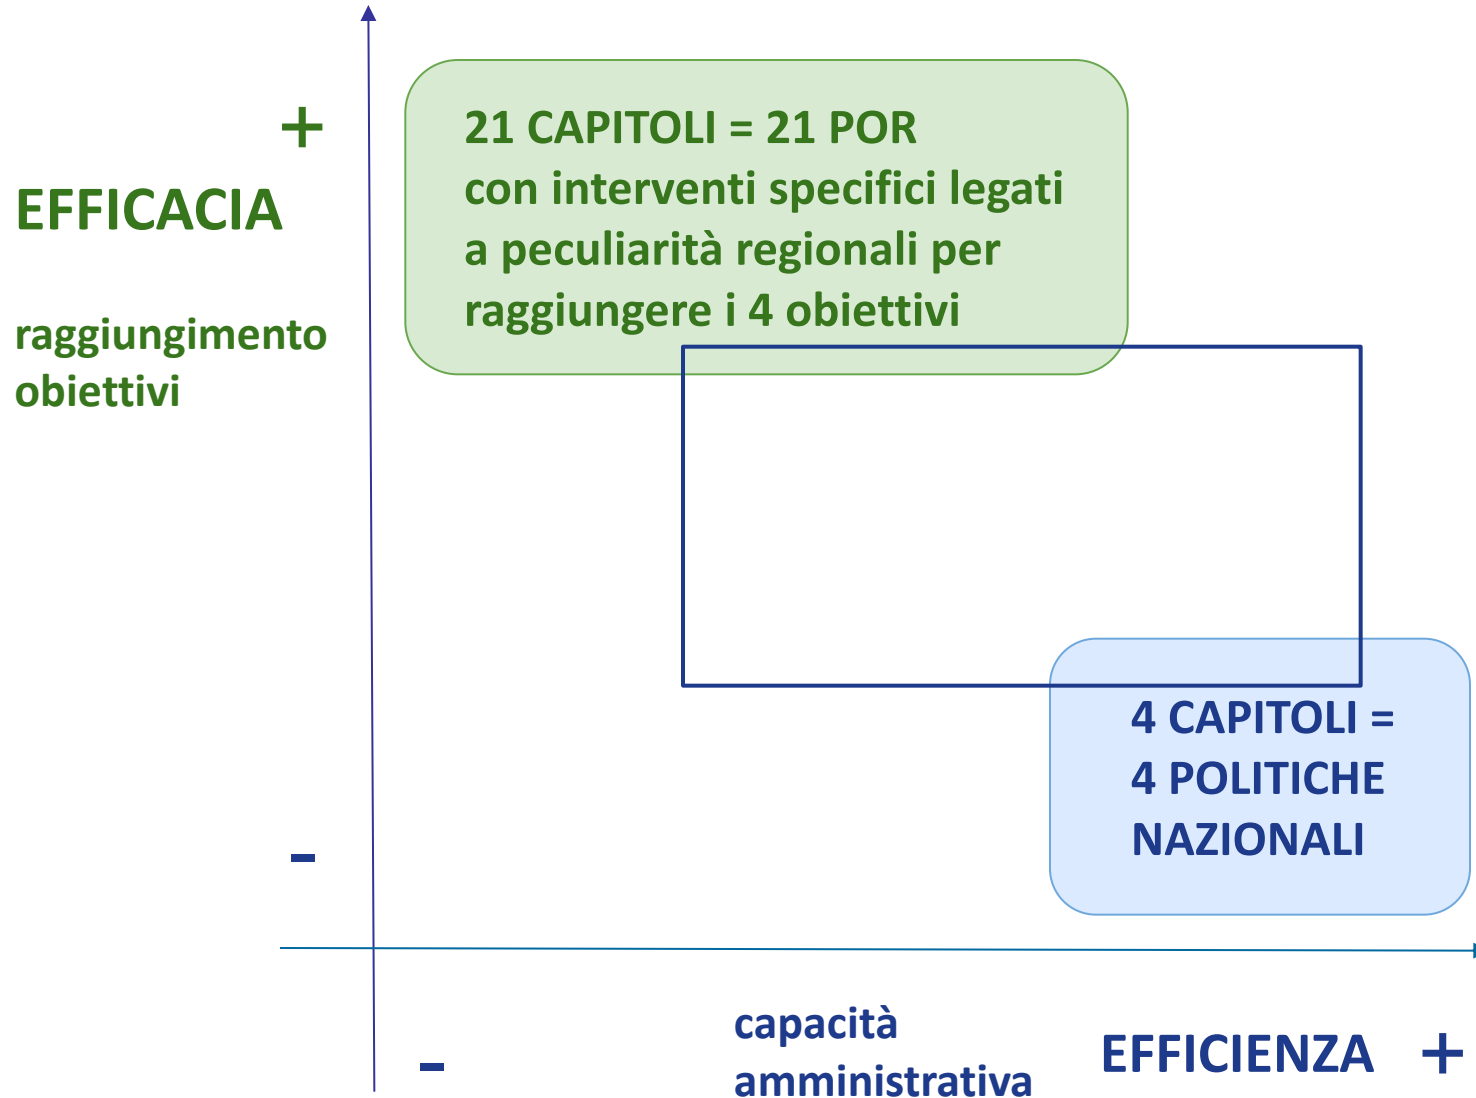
+

EFFICACIA

raggiungimento obiettivi

21 CAPITOLI = 21 POR
con interventi specifici legati a peculiarità regionali per raggiungere i 4 obiettivi

4 CAPITOLI =
4 POLITICHE NAZIONALI

-

-

capacità amministrativa

EFFICIENZA +